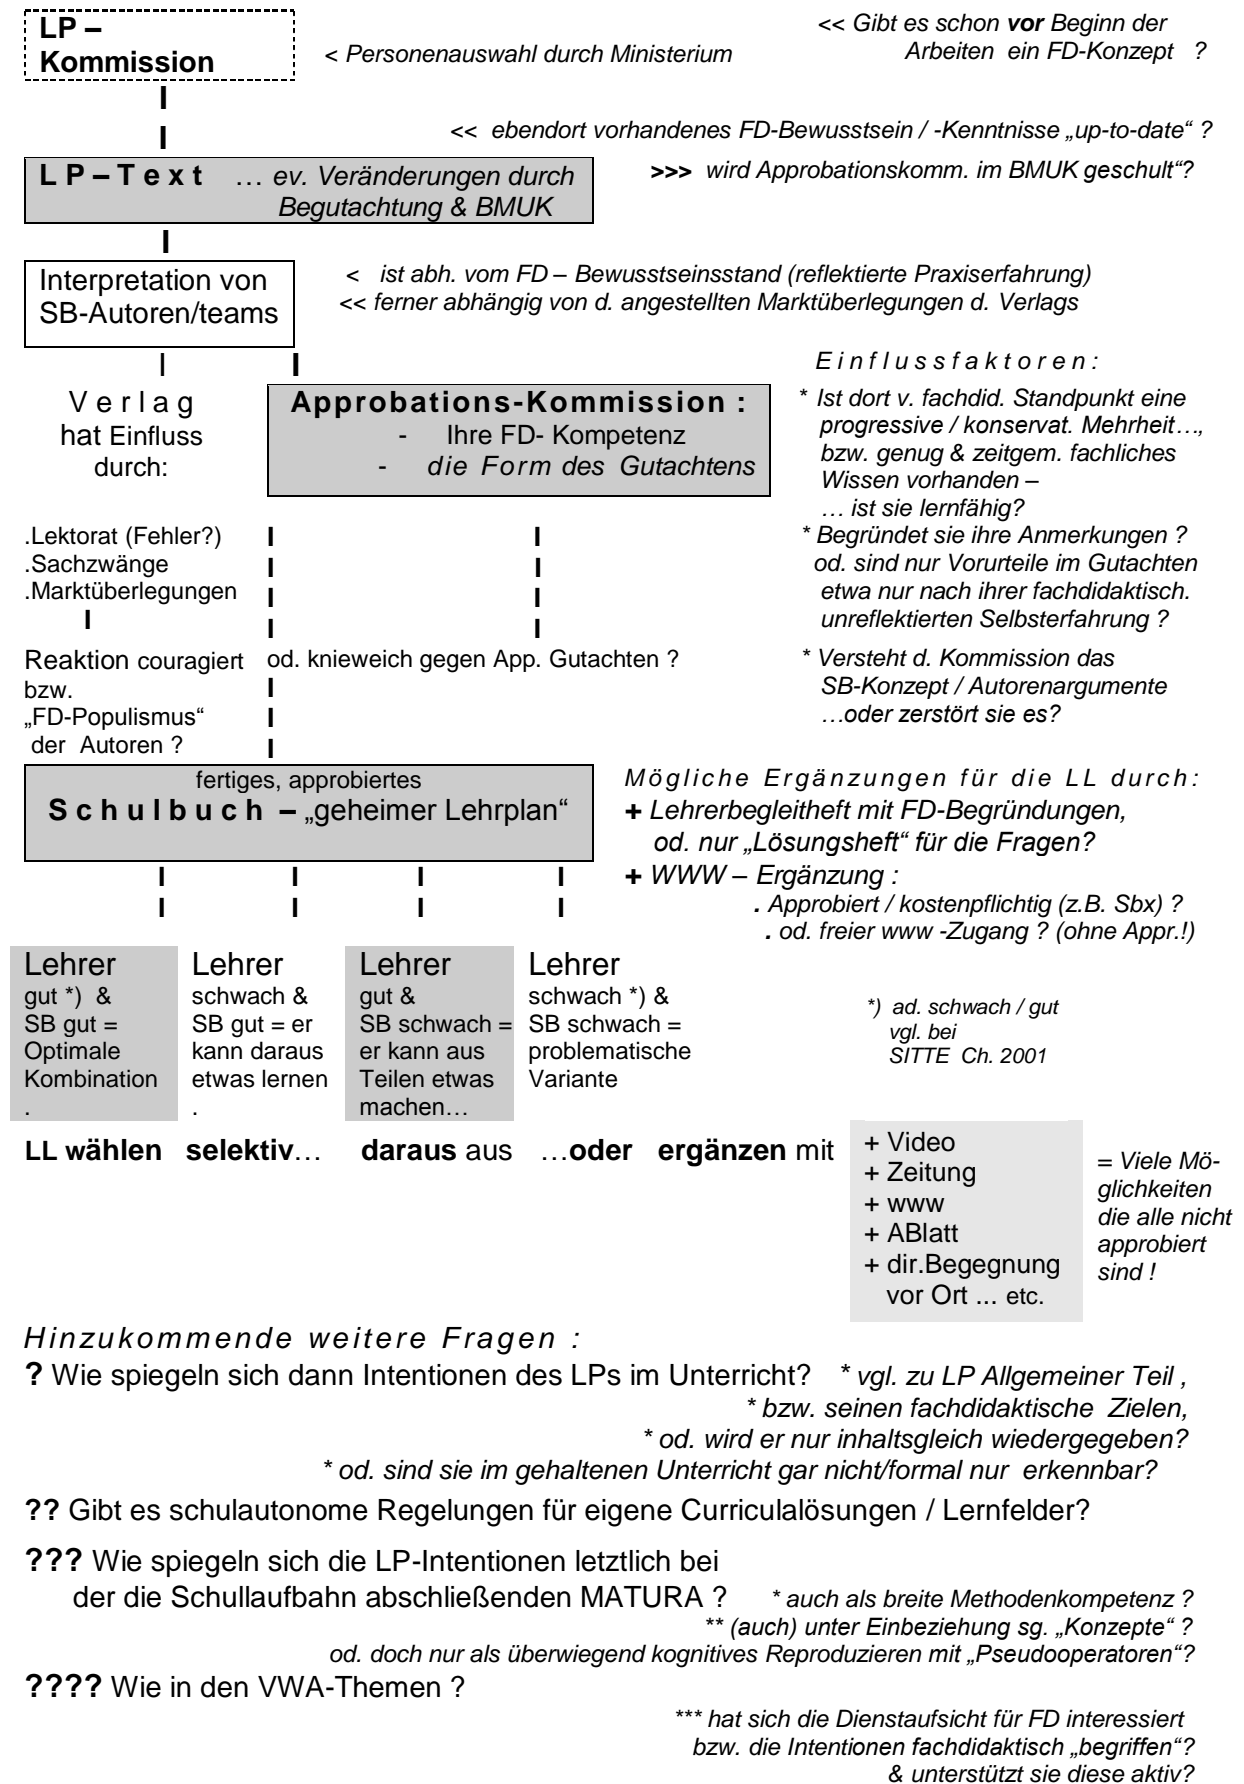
LP – Kommission

< Personenauswahl durch Ministerium

<< Gibt es schon **vor** Beginn der Arbeiten ein FD-Konzept ?

<< ebendort vorhandenes FD-Bewusstsein / -Kenntnisse „up-to-date" ?

L P – T e x t … ev. Veränderungen durch Begutachtung & BMUK

>>> wird Approbationskomm. im BMUK geschult"?

Interpretation von SB-Autoren/teams

< ist abh. vom FD – Bewusstseinsstand (reflektierte Praxiserfahrung)
<< ferner abhängig von d. angestellten Marktüberlegungen d. Verlags

V e r l a g hat Einfluss durch:

Approbations-Kommission :
- Ihre FD- Kompetenz
- die Form des Gutachtens

E i n f l u s s f a k t o r e n :

* Ist dort v. fachdid. Standpunkt eine progressive / konservat. Mehrheit…, bzw. genug & zeitgem. fachliches Wissen vorhanden – … ist sie lernfähig?

* Begründet sie ihre Anmerkungen ? od. sind nur Vorurteile im Gutachten etwa nur nach ihrer fachdidaktisch. unreflektierten Selbsterfahrung ?

* Versteht d. Kommission das SB-Konzept / Autorenargumente …oder zerstört sie es?

.Lektorat (Fehler?)
.Sachzwänge
.Marktüberlegungen

Reaktion couragiert bzw. „FD-Populismus" der Autoren ?

od. knieweich gegen App. Gutachten ?

fertiges, approbiertes
S c h u l b u c h – „geheimer Lehrplan"

M ö g l i c h e E r g ä n z u n g e n f ü r d i e L L d u r c h :
+ Lehrerbegleitheft mit FD-Begründungen, od. nur „Lösungsheft" für die Fragen?
+ WWW – Ergänzung :
. Approbiert / kostenpflichtig (z.B. Sbx) ?
. od. freier www -Zugang ? (ohne Appr.!)

Lehrer gut *) & SB gut = Optimale Kombination .

Lehrer schwach & SB gut = er kann daraus etwas lernen .

Lehrer gut & SB schwach = er kann aus Teilen etwas machen…

Lehrer schwach *) & SB schwach = problematische Variante

*) ad. schwach / gut vgl. bei SITTE Ch. 2001

**LL wählen selektiv**… **daraus** aus …**oder ergänzen** mit

+ Video
+ Zeitung
+ www
+ ABlatt
+ dir.Begegnung vor Ort ... etc.

= Viele Möglichkeiten die alle nicht approbiert sind !

H i n z u k o m m e n d e w e i t e r e F r a g e n :

**?** Wie spiegeln sich dann Intentionen des LPs im Unterricht? * vgl. zu LP Allgemeiner Teil ,
* bzw. seinen fachdidaktische Zielen,
* od. wird er nur inhaltsgleich wiedergegeben?
* od. sind sie im gehaltenen Unterricht gar nicht/formal nur erkennbar?

**??** Gibt es schulautonome Regelungen für eigene Curriculalösungen / Lernfelder?

**???** Wie spiegeln sich die LP-Intentionen letztlich bei der die Schullaufbahn abschließenden MATURA ? * auch als breite Methodenkompetenz ?
** (auch) unter Einbeziehung sg. „Konzepte" ?
od. doch nur als überwiegend kognitives Reproduzieren mit „Pseudooperatoren"?

**????** Wie in den VWA-Themen ?

*** hat sich die Dienstaufsicht für FD interessiert bzw. die Intentionen fachdidaktisch „begriffen"? & unterstützt sie diese aktiv?